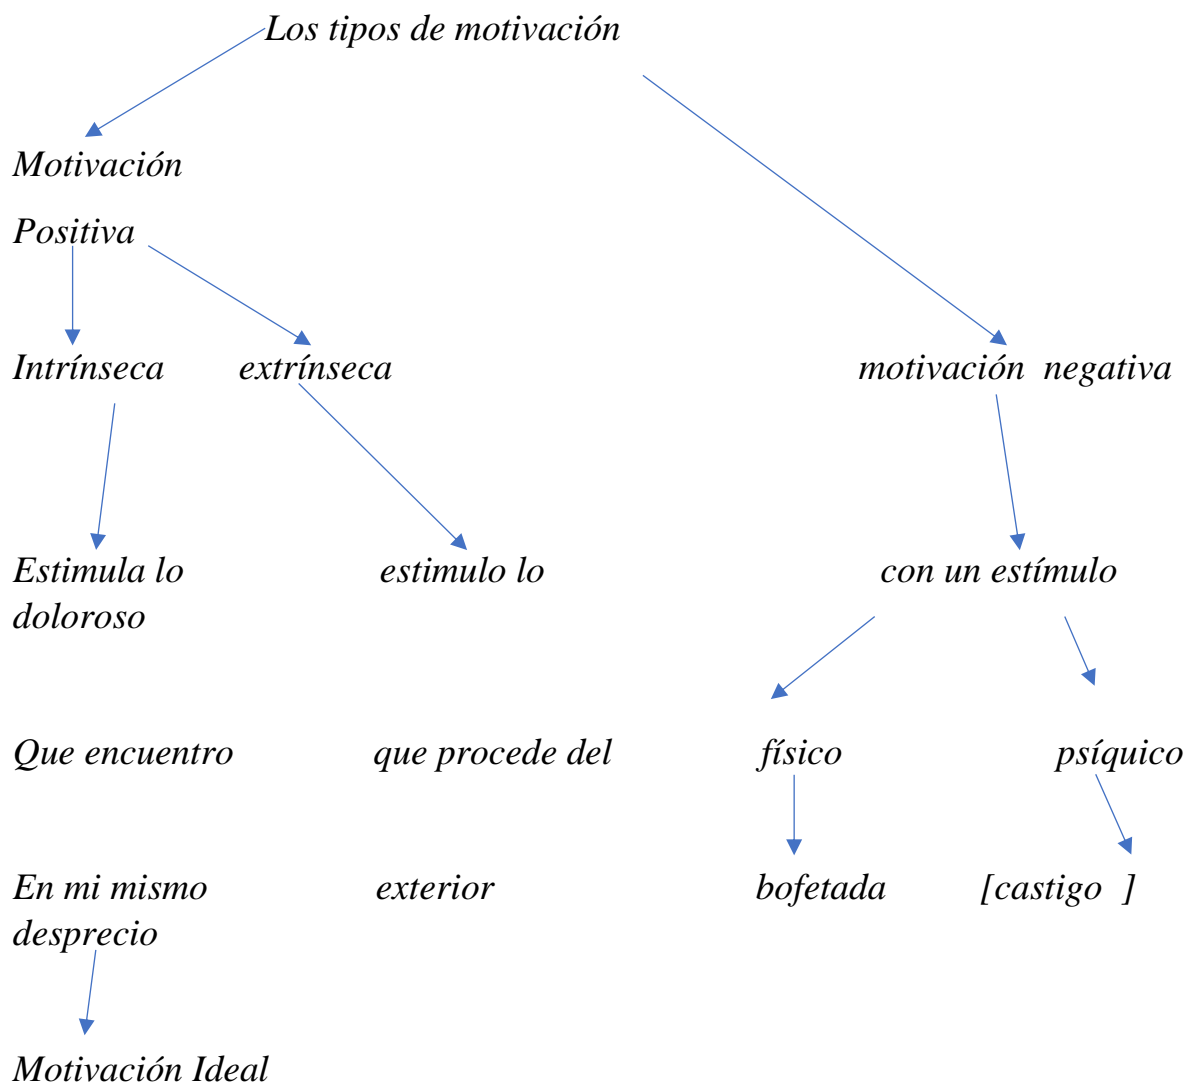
Los tipos de motivación

Motivación

Positiva

Intrínseca

extrínseca

motivación negativa

Estimula lo doloroso

estimulo lo

con un estímulo

Que encuentro

que procede del

físico

psíquico

En mi mismo desprecio

exterior

bofetada

[castigo ]

Motivación Ideal